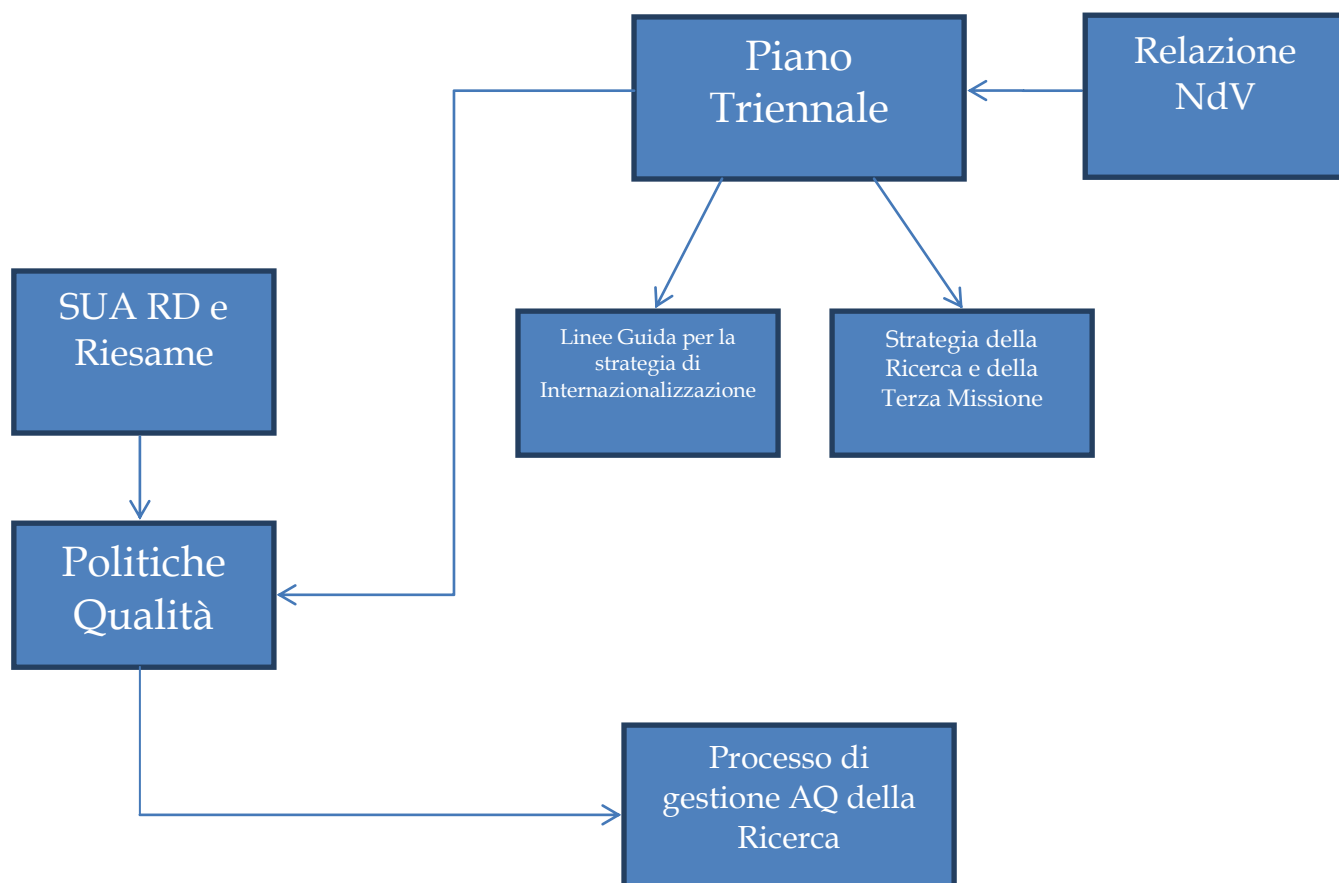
Piano Triennale

Relazione NdV

SUA RD e Riesame

Linee Guida per la strategia di Internazionalizzazione

Strategia della Ricerca e della Terza Missione

Politiche Qualità

Processo di gestione AQ della Ricerca